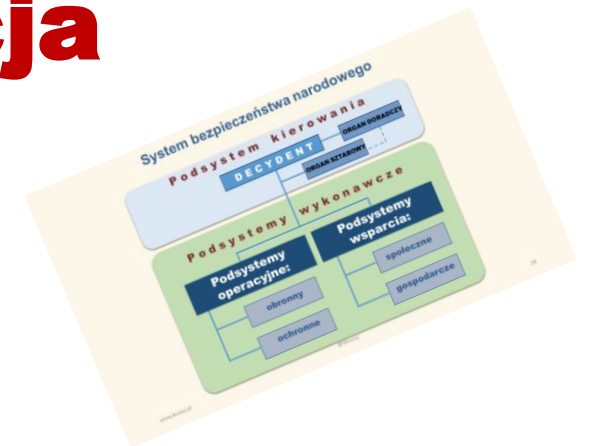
cja

System bezpieczeństwa narodowego

Podsystem kierowania

ORGAN DORADCZY

DECYDENT

ORGAN SZTABOWY

Podsystemy wykonawcze

Podsystemy operacyjne:

obronny

ochronne

Podsystemy wsparcia:

społeczne

gospodarcze

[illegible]

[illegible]